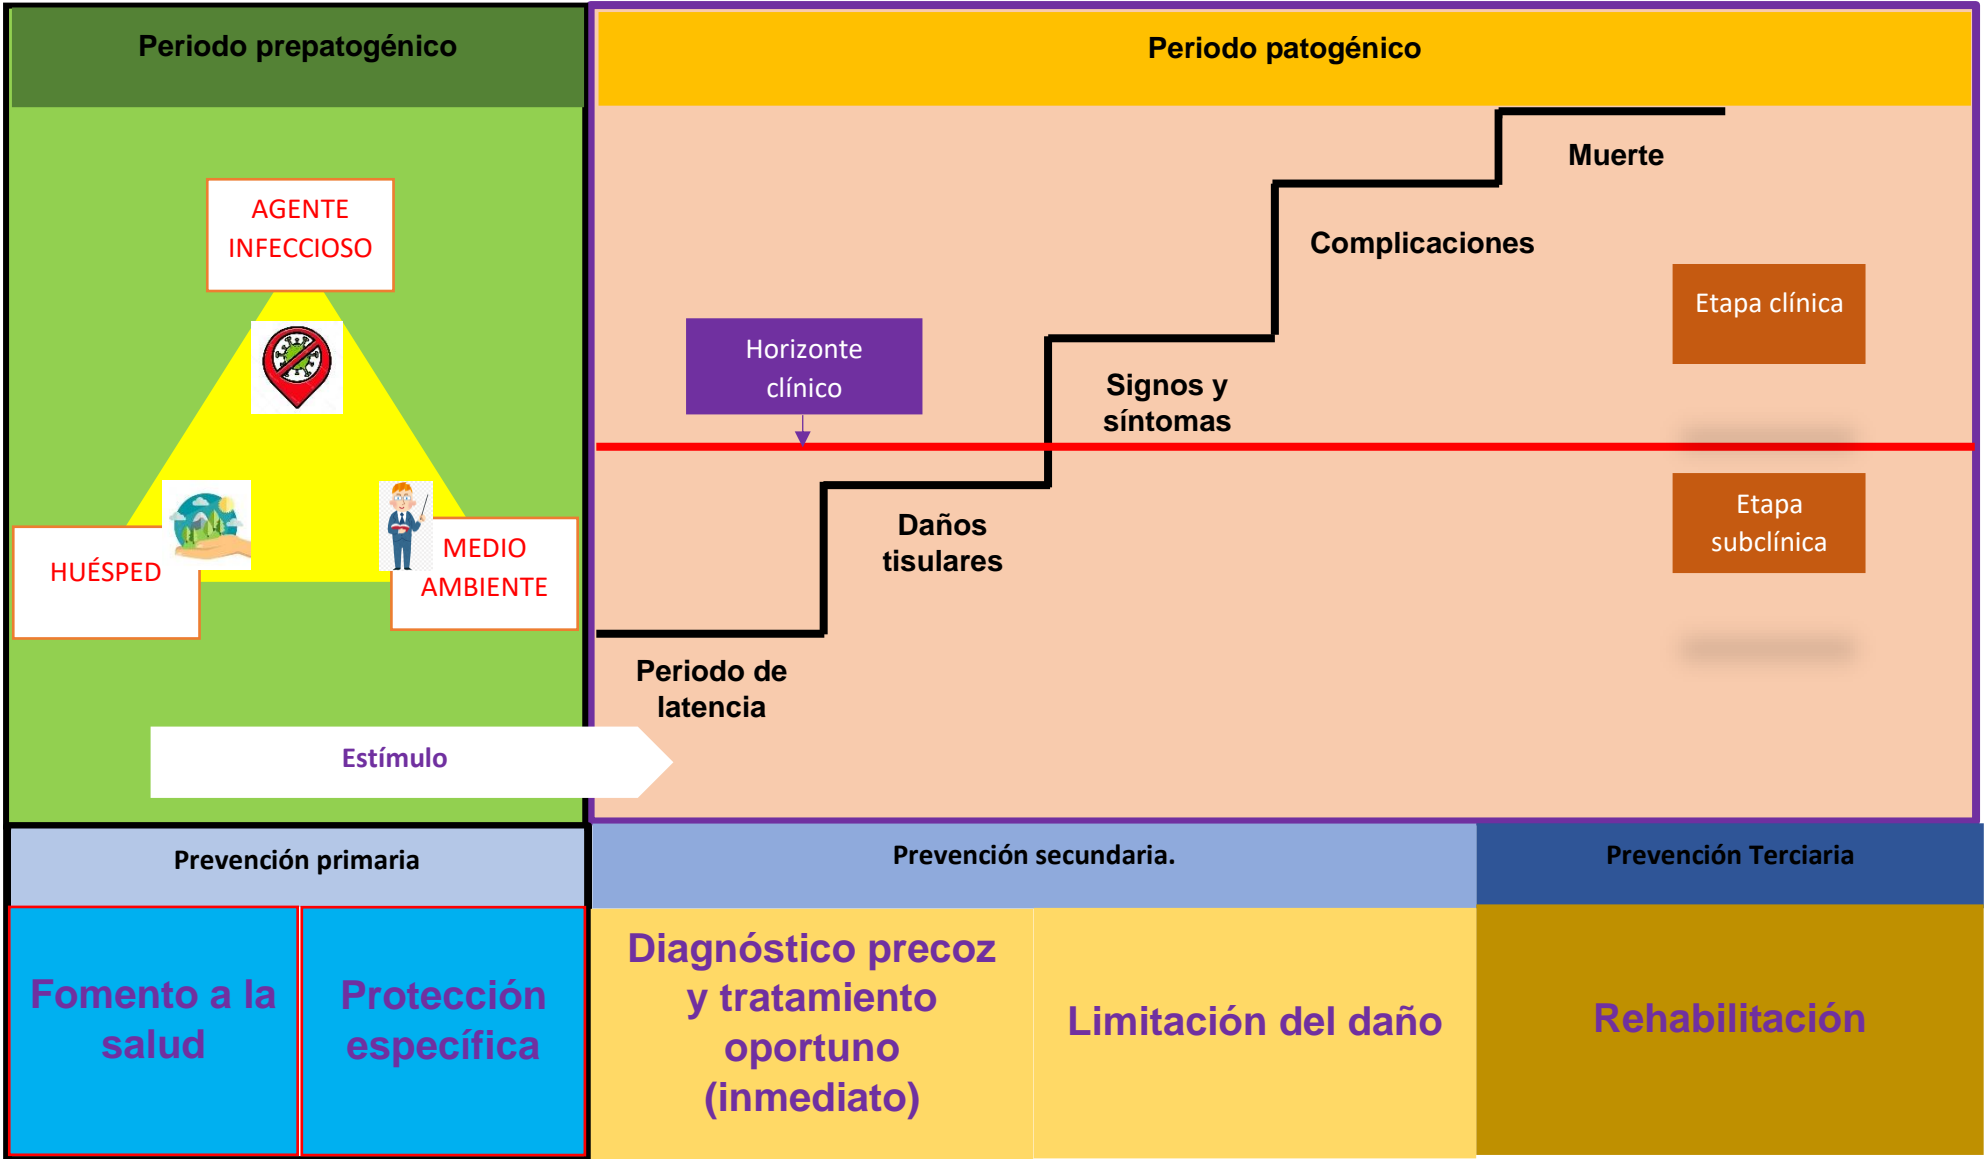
Periodo prepatogénico

AGENTE INFECCIOSO

HUÉSPED

MEDIO AMBIENTE

Estímulo

Periodo patogénico

Muerte

Complicaciones

Etapa clínica

Horizonte clínico

Signos y síntomas

Daños tisulares

Etapa subclínica

Periodo de latencia

Prevención primaria

Fomento a la salud

Protección específica

Prevención secundaria.

Diagnóstico precoz y tratamiento oportuno (inmediato)

Limitación del daño

Prevención Terciaria

Rehabilitación